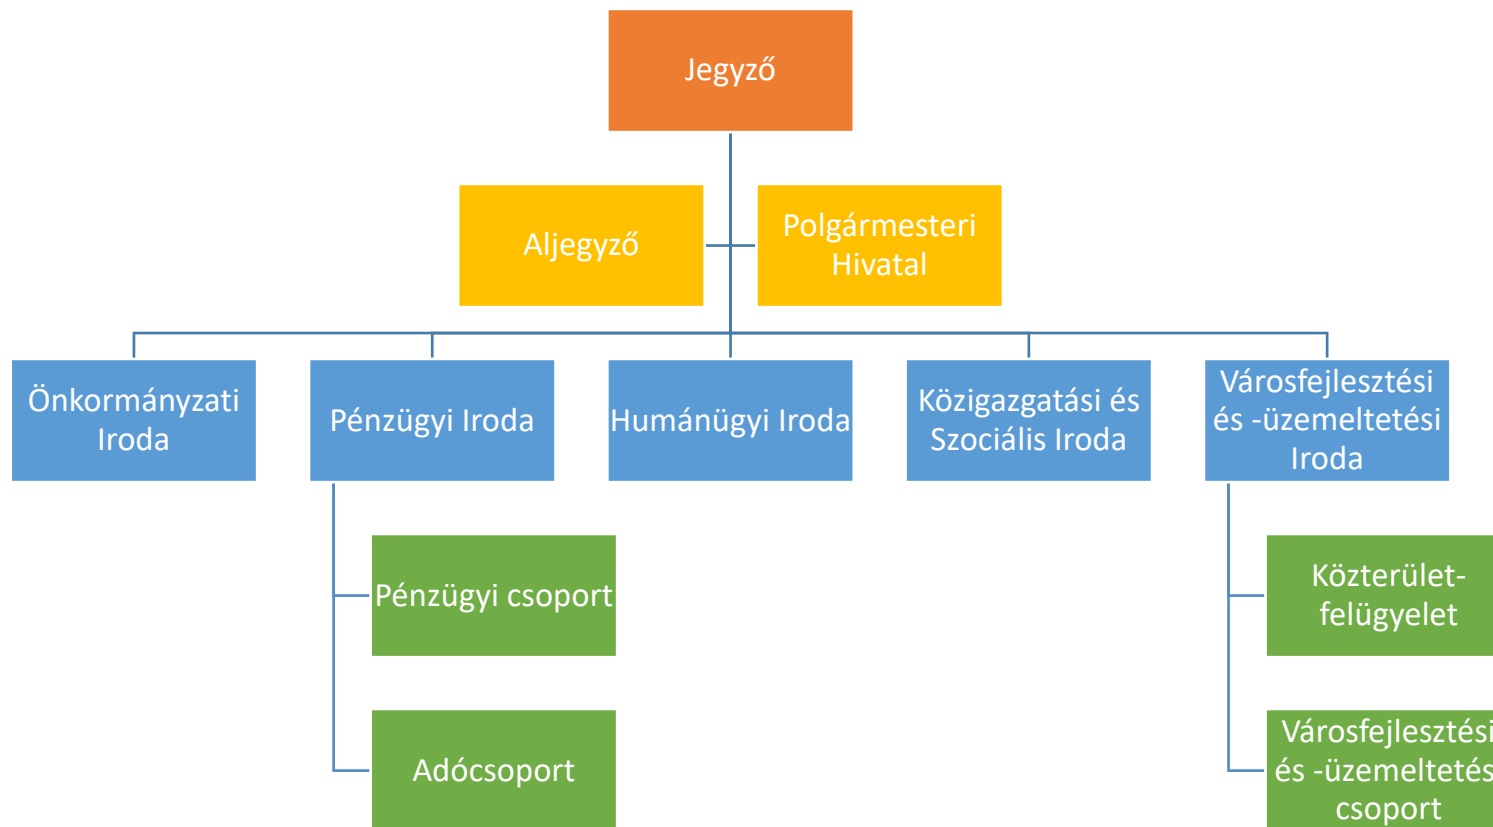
Jegyző

Aljegyző

Polgármesteri Hivatal

Önkormányzati Iroda

Pénzügyi Iroda

Humánügyi Iroda

Közigazgatási és Szociális Iroda

Városfejlesztési és -üzemeltetési Iroda

Pénzügyi csoport

Adócsoport

Közterület-felügyelet

Városfejlesztési és -üzemeltetés csoport